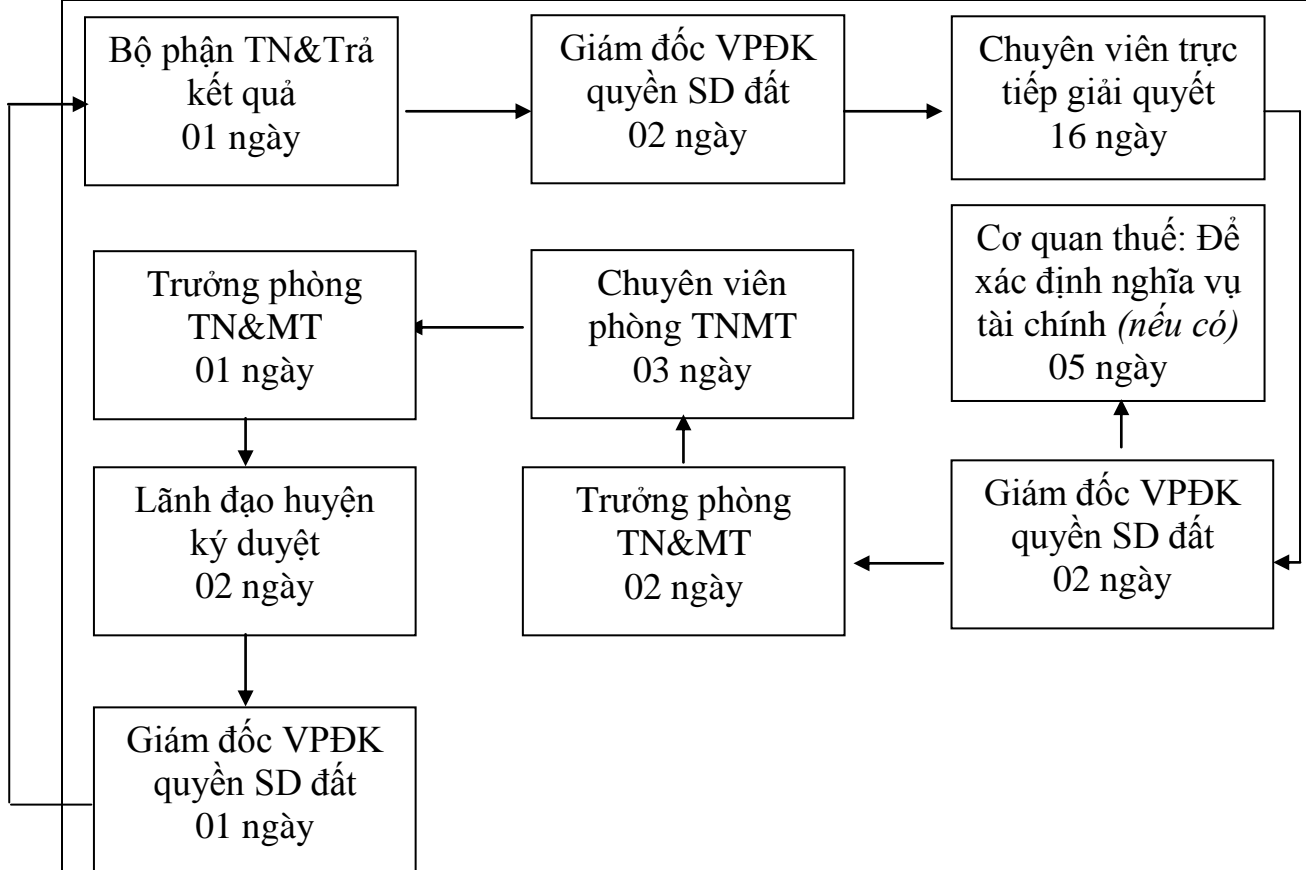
Bộ phận TN&Trả kết quả
01 ngày

Giám đốc VPĐK quyền SD đất
02 ngày

Chuyên viên trực tiếp giải quyết
16 ngày

Cơ quan thuế: Để xác định nghĩa vụ tài chính *(nếu có)*
05 ngày

Chuyên viên phòng TNMT
03 ngày

Trưởng phòng TN&MT
01 ngày

Lãnh đạo huyện ký duyệt
02 ngày

Trưởng phòng TN&MT
02 ngày

Giám đốc VPĐK quyền SD đất
02 ngày

Giám đốc VPĐK quyền SD đất
01 ngày